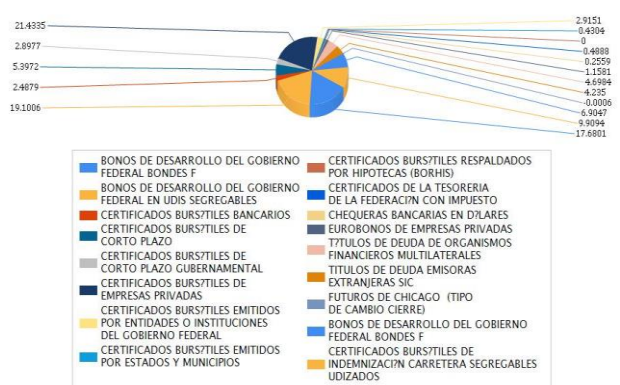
21.4335
2.8977
5.3972
2.4879
19.1006

2.9151
0.4304
0
0.4888
0.2559
1.1581
4.6984
4.235
-0.0006
6.9047
9.9094
17.6801

BONOS DE DESARROLLO DEL GOBIERNO FEDERAL BONDES F
BONOS DE DESARROLLO DEL GOBIERNO FEDERAL EN UDIS SEGREGABLES
CERTIFICADOS BURS?TILES BANCARIOS
CERTIFICADOS BURS?TILES DE CORTO PLAZO
CERTIFICADOS BURS?TILES DE CORTO PLAZO GUBERNAMENTAL
CERTIFICADOS BURS?TILES DE EMPRESAS PRIVADAS
CERTIFICADOS BURS?TILES EMITIDOS POR ENTIDADES O INSTITUCIONES DEL GOBIERNO FEDERAL
CERTIFICADOS BURS?TILES EMITIDOS POR ESTADOS Y MUNICIPIOS
CERTIFICADOS BURS?TILES RESPALDADOS POR HIPOTECAS (BORHIS)
CERTIFICADOS DE LA TESORERIA DE LA FEDERACI?N CON IMPUESTO
CHEQUERAS BANCARIAS EN D?LARES
EUROBONOS DE EMPRESAS PRIVADAS
T?TULOS DE DEUDA DE ORGANISMOS FINANCIEROS MULTILATERALES
TITULOS DE DEUDA EMISORAS EXTRANJERAS SIC
FUTUROS DE CHICAGO (TIPO DE CAMBIO CIERRE)
BONOS DE DESARROLLO DEL GOBIERNO FEDERAL BONDES F
CERTIFICADOS BURS?TILES DE INDEMNIZACI?N CARRETERA SEGREGABLES UDIZADOS